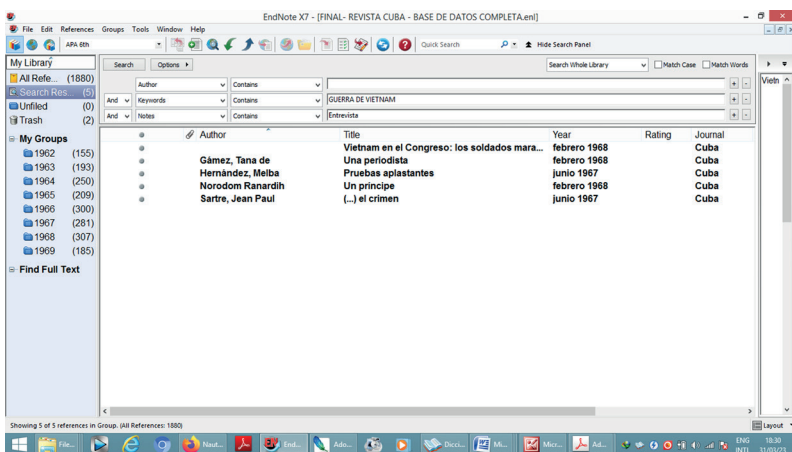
EndNote X7 - [FINAL- REVISTA CUBA - BASE DE DATOS COMPLETA.enl]

File Edit References Groups Tools Window Help

APA 6th

Quick Search

Hide Search Panel

My Library

All Refe... (1880)
Search Res... (5)
Unfiled (0)
Trash (2)

My Groups
1962 (155)
1963 (193)
1964 (250)
1965 (209)
1966 (300)
1967 (281)
1968 (307)
1969 (185)

Find Full Text

Search Options ▸

Search Whole Library Match Case Match Words

Author Contains
And Keywords Contains GUERRA DE VIETNAM
And Notes Contains Entrevista

| Author | Title | Year | Rating | Journal |
|---|---|---|---|---|
| | Vietnam en el Congreso: los soldados mara... | febrero 1968 | | Cuba |
| Gámez, Tana de | Una periodista | febrero 1968 | | Cuba |
| Hernández, Melba | Pruebas aplastantes | junio 1967 | | Cuba |
| Norodom Ranardih | Un príncipe | febrero 1968 | | Cuba |
| Sartre, Jean Paul | (...) el crimen | junio 1967 | | Cuba |

Vietn

Showing 5 of 5 references in Group. (All References: 1880)

Layout

File... Naut... End... Ado... Dicci... Mi... Micr... Ad...

ENG INTL 18:30 11/01/23